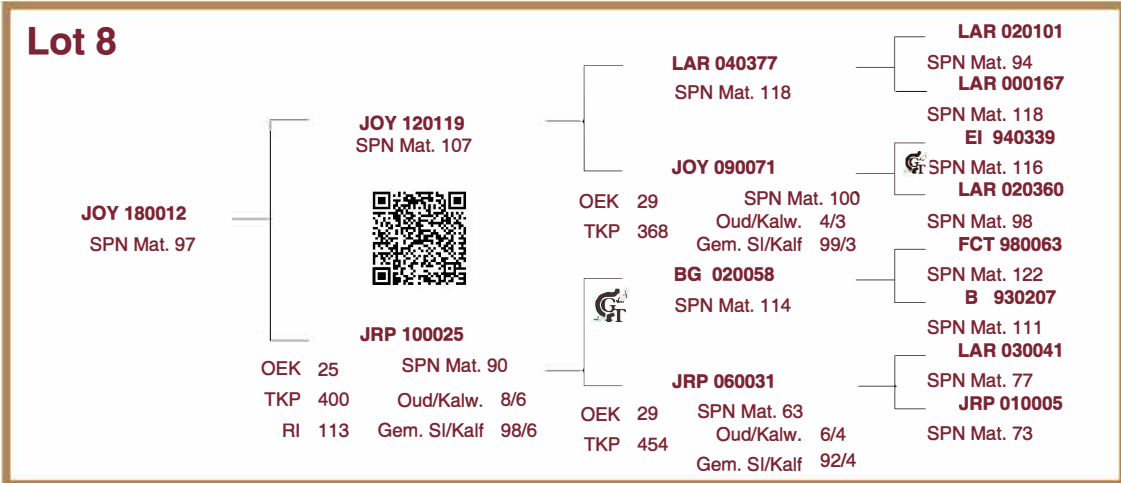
Lot 8

JOY 180012
SPN Mat. 97

JOY 120119
SPN Mat. 107

JRP 100025
OEK 25
TKP 400
RI 113
SPN Mat. 90
Oud/Kalw. 8/6
Gem. Sl/Kalf 98/6

LAR 040377
SPN Mat. 118

JOY 090071
OEK 29
TKP 368
SPN Mat. 100
Oud/Kalw. 4/3
Gem. Sl/Kalf 99/3

BG 020058
SPN Mat. 114

JRP 060031
OEK 29
TKP 454
SPN Mat. 63
Oud/Kalw. 6/4
Gem. Sl/Kalf 92/4

LAR 020101
SPN Mat. 94
LAR 000167
SPN Mat. 118
EI 940339
SPN Mat. 116
LAR 020360
SPN Mat. 98
FCT 980063
SPN Mat. 122
B 930207
SPN Mat. 111
LAR 030041
SPN Mat. 77
JRP 010005
SPN Mat. 73